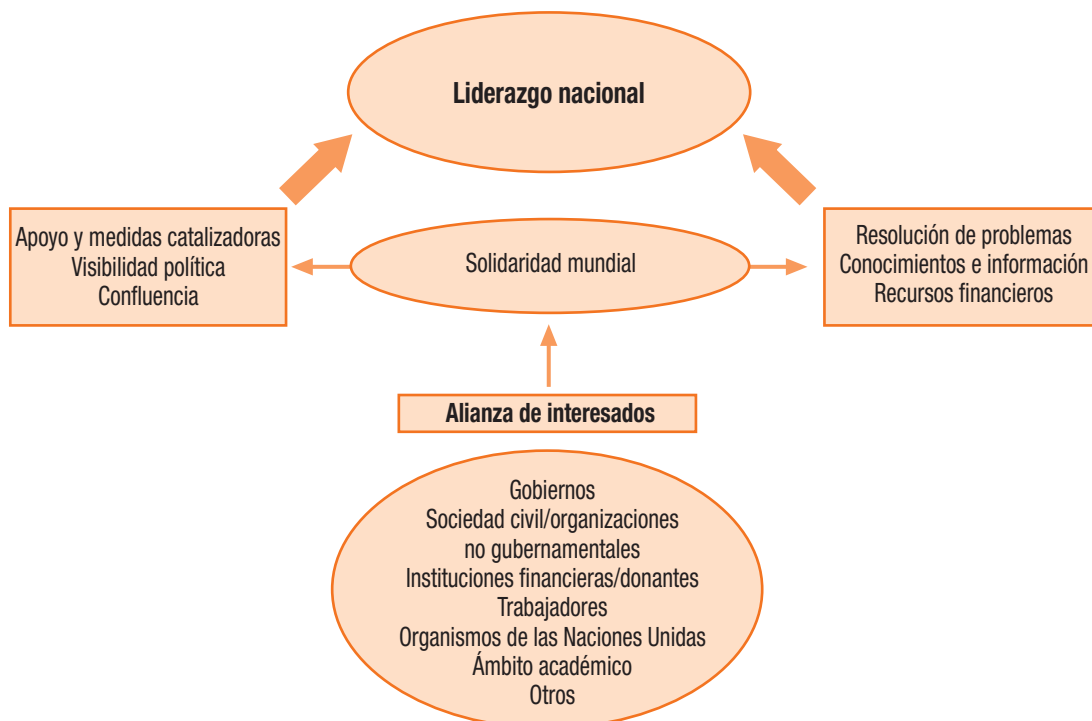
Liderazgo nacional

Apoyo y medidas catalizadoras
Visibilidad política
Confluencia

Solidaridad mundial

Resolución de problemas
Conocimientos e información
Recursos financieros

Alianza de interesados

Gobiernos
Sociedad civil/organizaciones no gubernamentales
Instituciones financieras/donantes
Trabajadores
Organismos de las Naciones Unidas
Ámbito académico
Otros